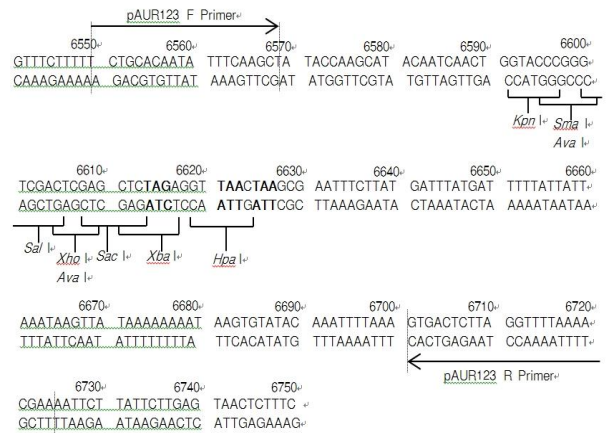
pAUR123 F Primer

6550 6560 6570 6580 6590 6600
GTTTCTTTTT CTGCACAATA TTTCAAGCTA TACCAAGCAT ACAATCAACT GGTACCCGGG
CAAAGAAAAA GACGTGTTAT AAAGTTCGAT ATGGTTCGTA TGTTAGTTGA CCATGGGCCC

Kpn I Sma I
Ava I

6610 6620 6630 6640 6650 6660
TCGACTCGAG CTCTAGAGGT TAACTAAGCG AATTTCTTAT GATTTATGAT TTTTATTATT
AGCTGAGCTC GAGATCTCCA ATTGATTCGC TTAAAGAATA CTAAATACTA AAAATAATAA

Sal I Xho I Sac I Xba I Hpa I
Ava I

6670 6680 6690 6700 6710 6720
AAATAAGTTA TAAAAAAAAT AAGTGTATAC AAATTTTAAA GTGACTCTTA GGTTTTAAAA
TTTATTCAAT ATTTTTTTTA TTCACATATG TTTAAAATTT CACTGAGAAT CCAAAATTTT

pAUR123 R Primer

6730 6740 6750
CGAAAATTCT TATTCTTGAG TAACTCTTTC
GCTTTTAAGA ATAAGAACTC ATTGAGAAAG